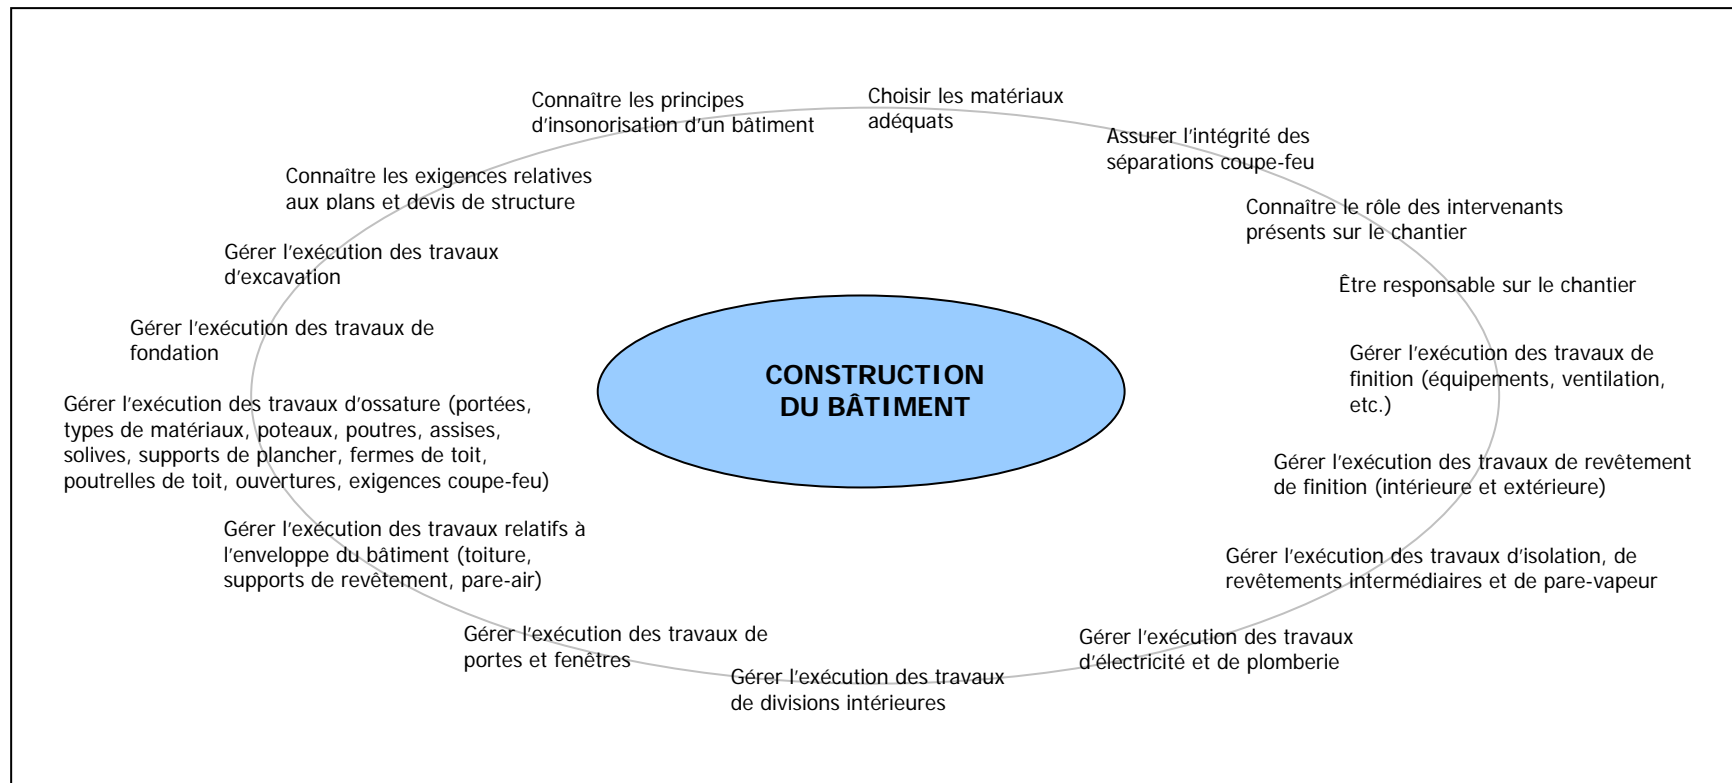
CONSTRUCTION DU BÂTIMENT

Choisir les matériaux adéquats

Assurer l'intégrité des séparations coupe-feu

Connaître le rôle des intervenants présents sur le chantier

Être responsable sur le chantier

Gérer l'exécution des travaux de finition (équipements, ventilation, etc.)

Gérer l'exécution des travaux de revêtement de finition (intérieure et extérieure)

Gérer l'exécution des travaux d'isolation, de revêtements intermédiaires et de pare-vapeur

Gérer l'exécution des travaux d'électricité et de plomberie

Gérer l'exécution des travaux de divisions intérieures

Gérer l'exécution des travaux de portes et fenêtres

Gérer l'exécution des travaux relatifs à l'enveloppe du bâtiment (toiture, supports de revêtement, pare-air)

Gérer l'exécution des travaux d'ossature (portées, types de matériaux, poteaux, poutres, assises, solives, supports de plancher, fermes de toit, poutrelles de toit, ouvertures, exigences coupe-feu)

Gérer l'exécution des travaux de fondation

Gérer l'exécution des travaux d'excavation

Connaître les exigences relatives aux plans et devis de structure

Connaître les principes d'insonorisation d'un bâtiment